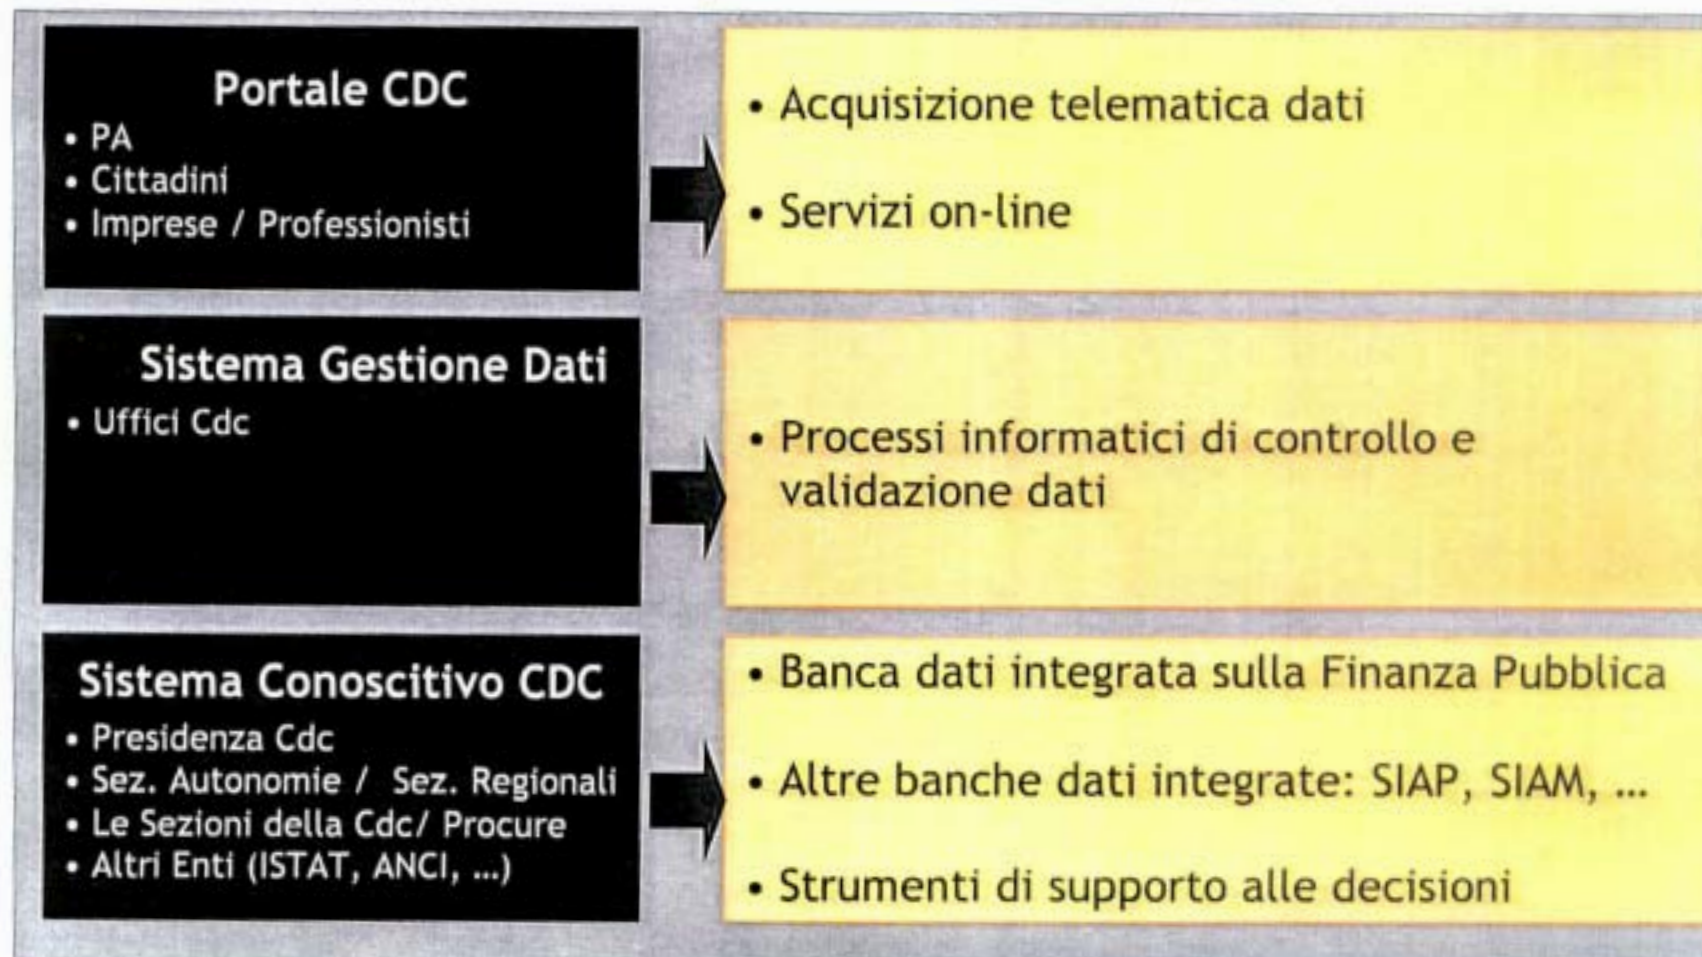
Portale CDC
• PA
• Cittadini
• Imprese / Professionisti

• Acquisizione telematica dati

• Servizi on-line

Sistema Gestione Dati
• Uffici Cdc

• Processi informatici di controllo e validazione dati

Sistema Conoscitivo CDC
• Presidenza Cdc
• Sez. Autonomie / Sez. Regionali
• Le Sezioni della Cdc/ Procure
• Altri Enti (ISTAT, ANCI, ...)

• Banca dati integrata sulla Finanza Pubblica

• Altre banche dati integrate: SIAP, SIAM, ...

• Strumenti di supporto alle decisioni